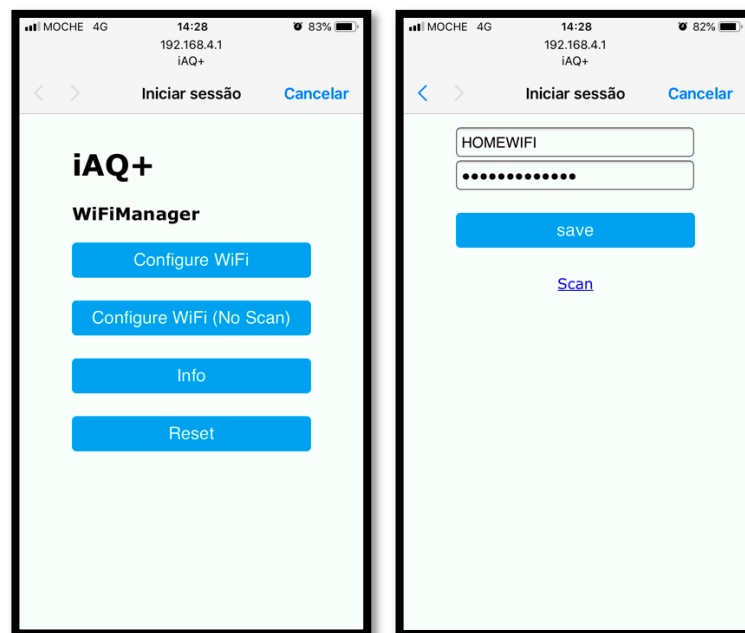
MOCHE 4G 14:28 83%
192.168.4.1
iAQ+
Iniciar sessão Cancelar

iAQ+

WiFiManager

Configure WiFi

Configure WiFi (No Scan)

Info

Reset

MOCHE 4G 14:28 82%
192.168.4.1
iAQ+
Iniciar sessão Cancelar

HOMEWIFI

•••••••••••••

save

Scan